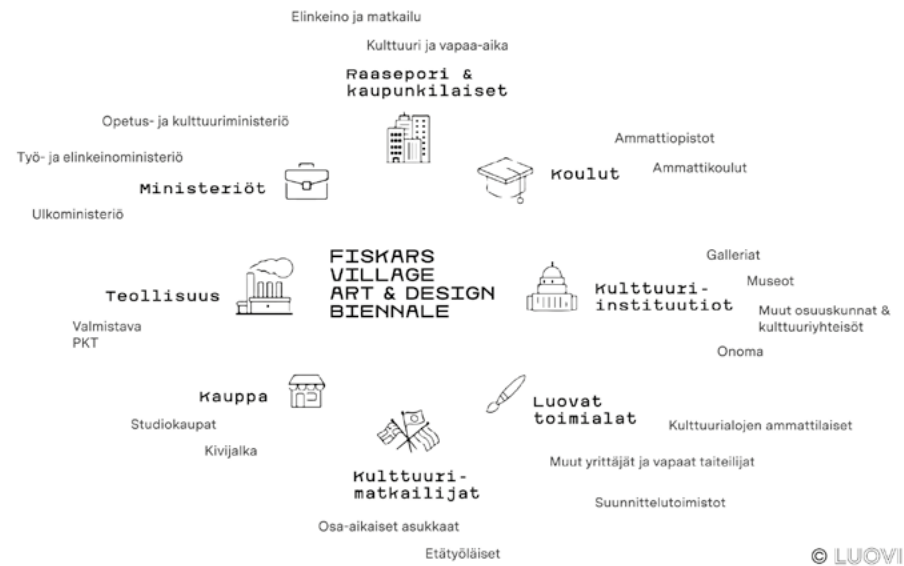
Elinkeino ja matkailu

Kulttuuri ja vapaa-aika

Raasepori & kaupunkilaiset

Opetus- ja kulttuuriministeriö

Työ- ja elinkeinoministeriö

Ministeriöt

Ulkoministeriö

Ammattiopistot

Ammattikoulut

Koulut

FISKARS VILLAGE ART & DESIGN BIENNALE

Teollisuus

Valmistava
PKT

Galleriat

Museot

Kulttuuri-instituutiot

Muut osuuskunnat & kulttuuriyhteisöt

Onoma

Kauppa

Studiokaupat

Kivijalka

Luovat toimialat

Kulttuurialojen ammattilaiset

Muut yrittäjät ja vapaat taiteilijat

Suunnittelutoimistot

Kulttuuri-matkailijat

Osa-aikaiset asukkaat

Etätyöläiset

© LUOVI